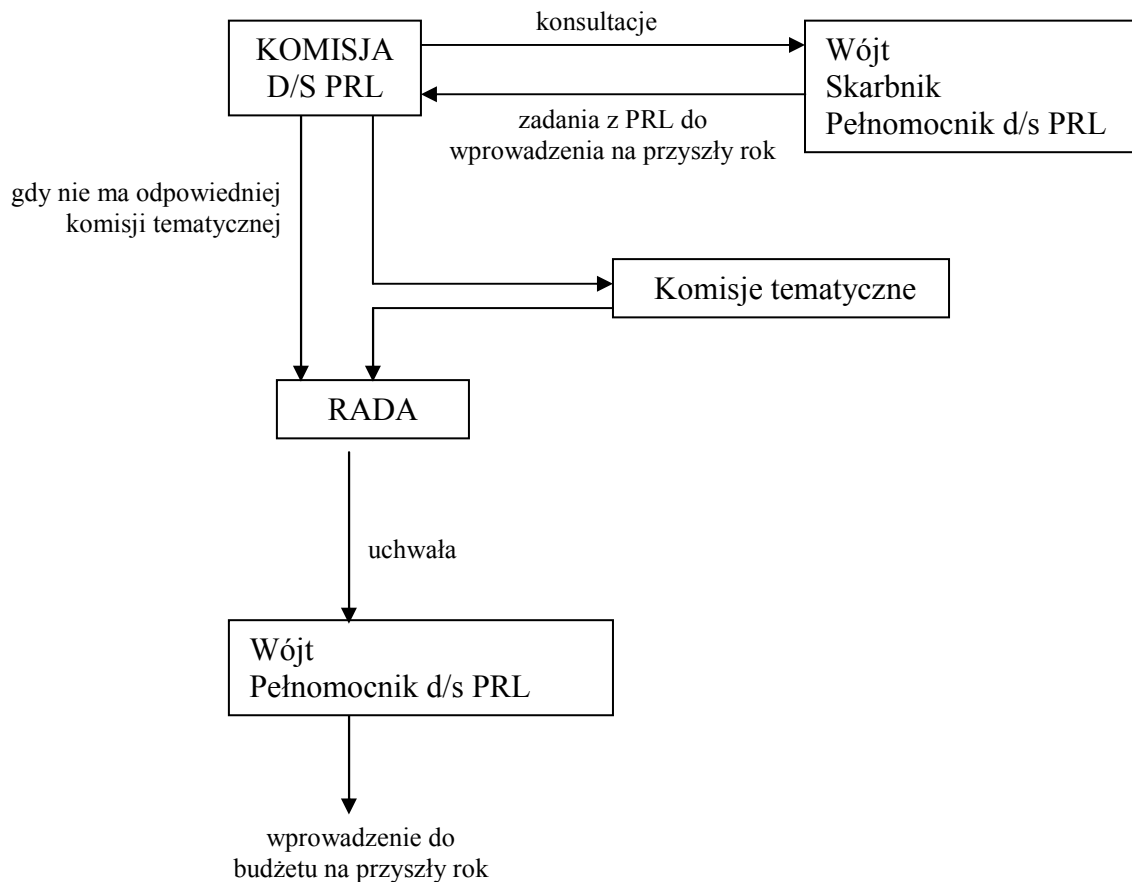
KOMISJA D/S PRL

konsultacje

Wójt
Skarbnik
Pełnomocnik d/s PRL

zadania z PRL do wprowadzenia na przyszły rok

gdy nie ma odpowiedniej komisji tematycznej

Komisje tematyczne

RADA

uchwała

Wójt
Pełnomocnik d/s PRL

wprowadzenie do budżetu na przyszły rok